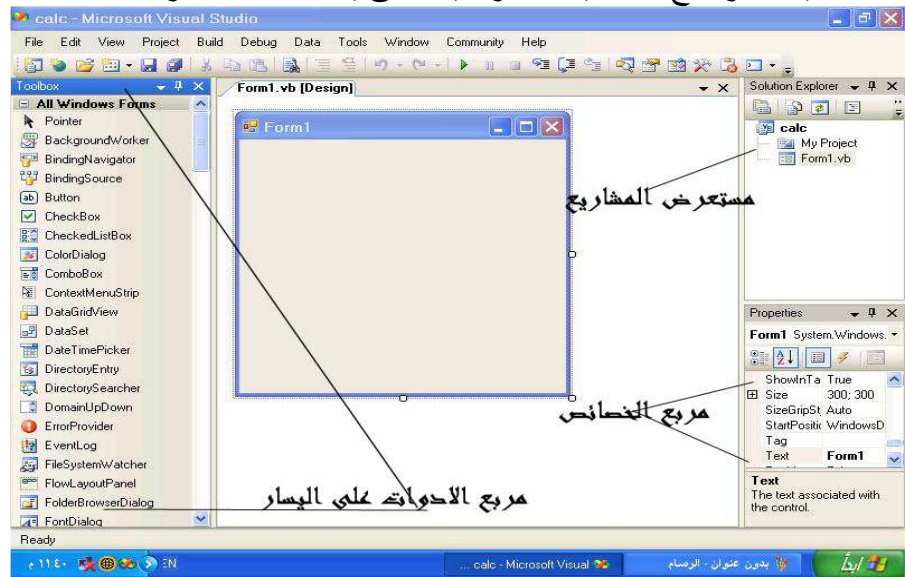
calc - Microsoft Visual Studio

File Edit View Project Build Debug Data Tools Window Community Help

Toolbox

All Windows Forms
Pointer
BackgroundWorker
BindingNavigator
BindingSource
Button
CheckBox
CheckedListBox
ColorDialog
ComboBox
ContextMenuStrip
DataGridView
DataSet
DateTimePicker
DirectoryEntry
DirectorySearcher
DomainUpDown
ErrorProvider
EventLog
FileSystemWatcher
FlowLayoutPanel
FolderBrowserDialog
FontDialog

Form1.vb [Design]

Form1

Solution Explorer
calc
My Project
Form1.vb

مستعرض المشاريع

Properties
Form1 System.Windows.

| ShowInTa | True |
|---|---|
| Size | 300; 300 |
| SizeGripSt | Auto |
| StartPositic | WindowsD |
| Tag | |
| Text | Form1 |

مربع الخصائص

Text
The text associated with the control.

مربع الادوات على اليسار

Ready

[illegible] calc - Microsoft Visual
بدون عنوان - الرسام
ابدأ
١١:٤٠ م
EN